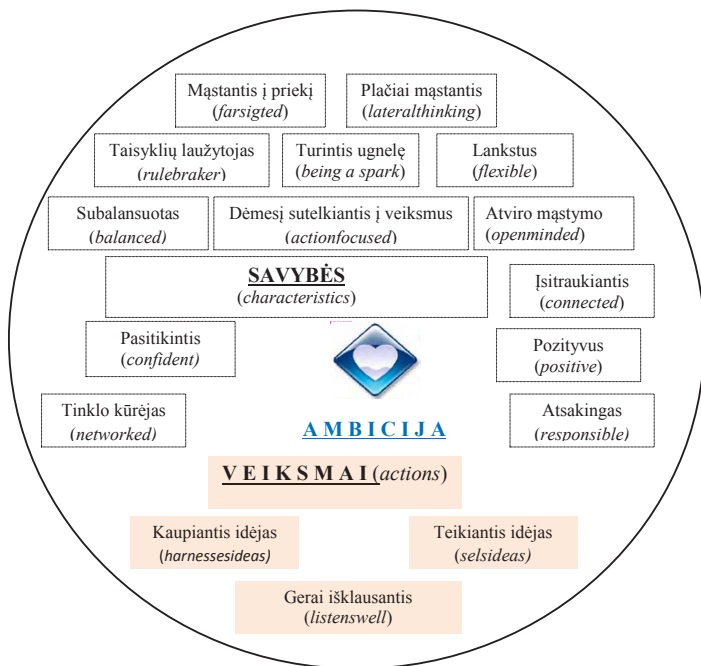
Mąstantis į priekį (farsigted)

Plačiai mąstantis (lateralthinking)

Taisyklių laužytojas (rulebraker)

Turintis ugnelę (being a spark)

Lankstus (flexible)

Subalansuotas (balanced)

Dėmesį sutelkiantis į veiksmus (actionfocused)

Atviro mąstymo (openminded)

SAVYBĖS (characteristics)

Įsitraukiantis (connected)

Pasitikintis (confident)

Pozityvus (positive)

Tinklo kūrėjas (networked)

AMBICIJA

Atsakingas (responsible)

VEIKSMAI (actions)

Kaupiantis idėjas (harnessesideas)

Teikiantis idėjas (selsideas)

Gerai išklausantis (listenswell)